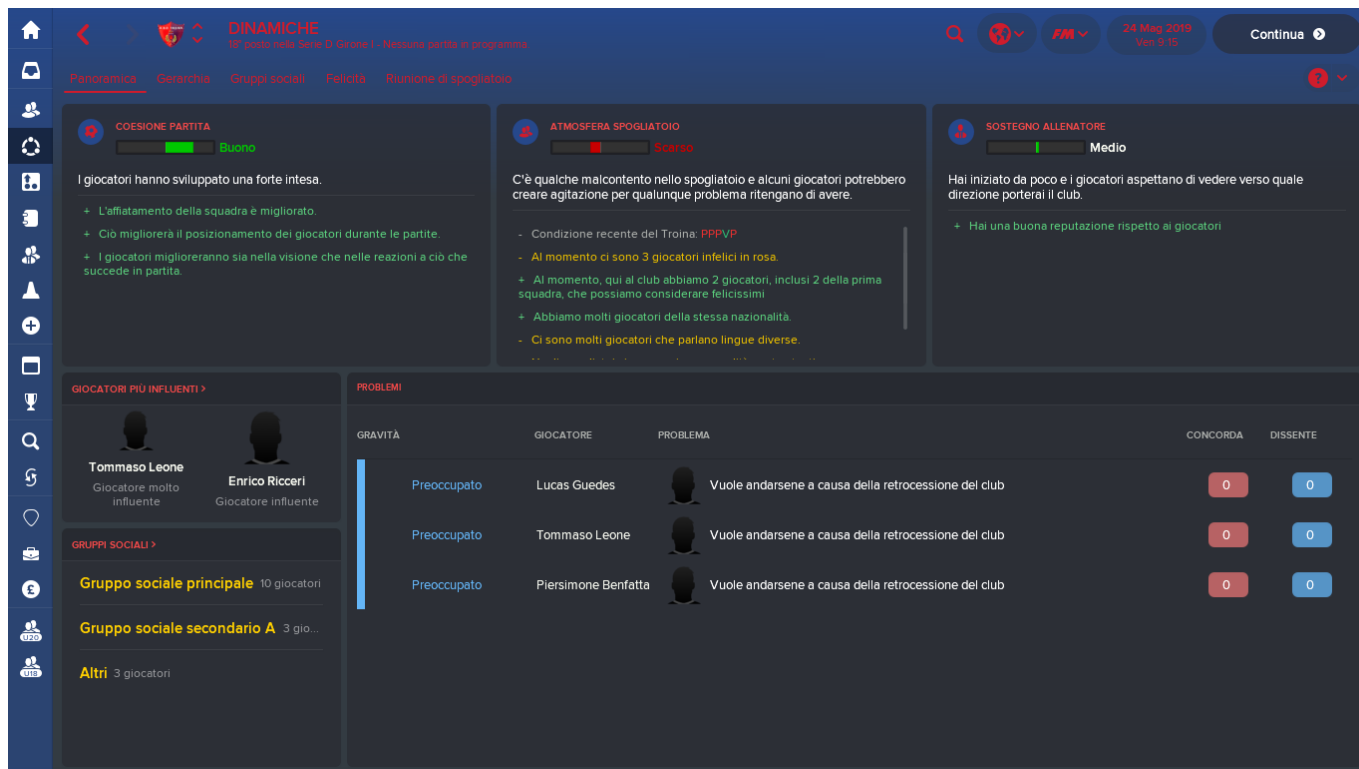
DINAMICHE
18° posto nella Serie D Girone I · Nessuna partita in programma

24 Mag 2019
Ven 9:15

Continua

Panoramica Gerarchia Gruppi sociali Felicità Riunione di spogliatoio

COESIONE PARTITA
Buono

I giocatori hanno sviluppato una forte intesa.

+ L'affiatamento della squadra è migliorato.
+ Ciò migliorerà il posizionamento dei giocatori durante le partite.
+ I giocatori miglioreranno sia nella visione che nelle reazioni a ciò che succede in partita.

ATMOSFERA SPOGLIATOIO
Scarso

C'è qualche malcontento nello spogliatoio e alcuni giocatori potrebbero creare agitazione per qualunque problema ritengano di avere.

- Condizione recente del Troina: PPPVP
- Al momento ci sono 3 giocatori infelici in rosa.
+ Al momento, qui al club abbiamo 2 giocatori, inclusi 2 della prima squadra, che possiamo considerare felicissimi
+ Abbiamo molti giocatori della stessa nazionalità.
- Ci sono molti giocatori che parlano lingue diverse.
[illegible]

SOSTEGNO ALLENATORE
Medio

Hai iniziato da poco e i giocatori aspettano di vedere verso quale direzione porterai il club.

+ Hai una buona reputazione rispetto ai giocatori

GIOCATORI PIÙ INFLUENTI >

Tommaso Leone
Giocatore molto influente

Enrico Ricceri
Giocatore influente

GRUPPI SOCIALI >

Gruppo sociale principale 10 giocatori
Gruppo sociale secondario A 3 gio...
Altri 3 giocatori

PROBLEMI

| GRAVITÀ | GIOCATORE | PROBLEMA | CONCORDA | DISSENTE |
|---|---|---|---|---|
| Preoccupato | Lucas Guedes | Vuole andarsene a causa della retrocessione del club | 0 | 0 |
| Preoccupato | Tommaso Leone | Vuole andarsene a causa della retrocessione del club | 0 | 0 |
| Preoccupato | Piersimone Benfatta | Vuole andarsene a causa della retrocessione del club | 0 | 0 |

U20
U18